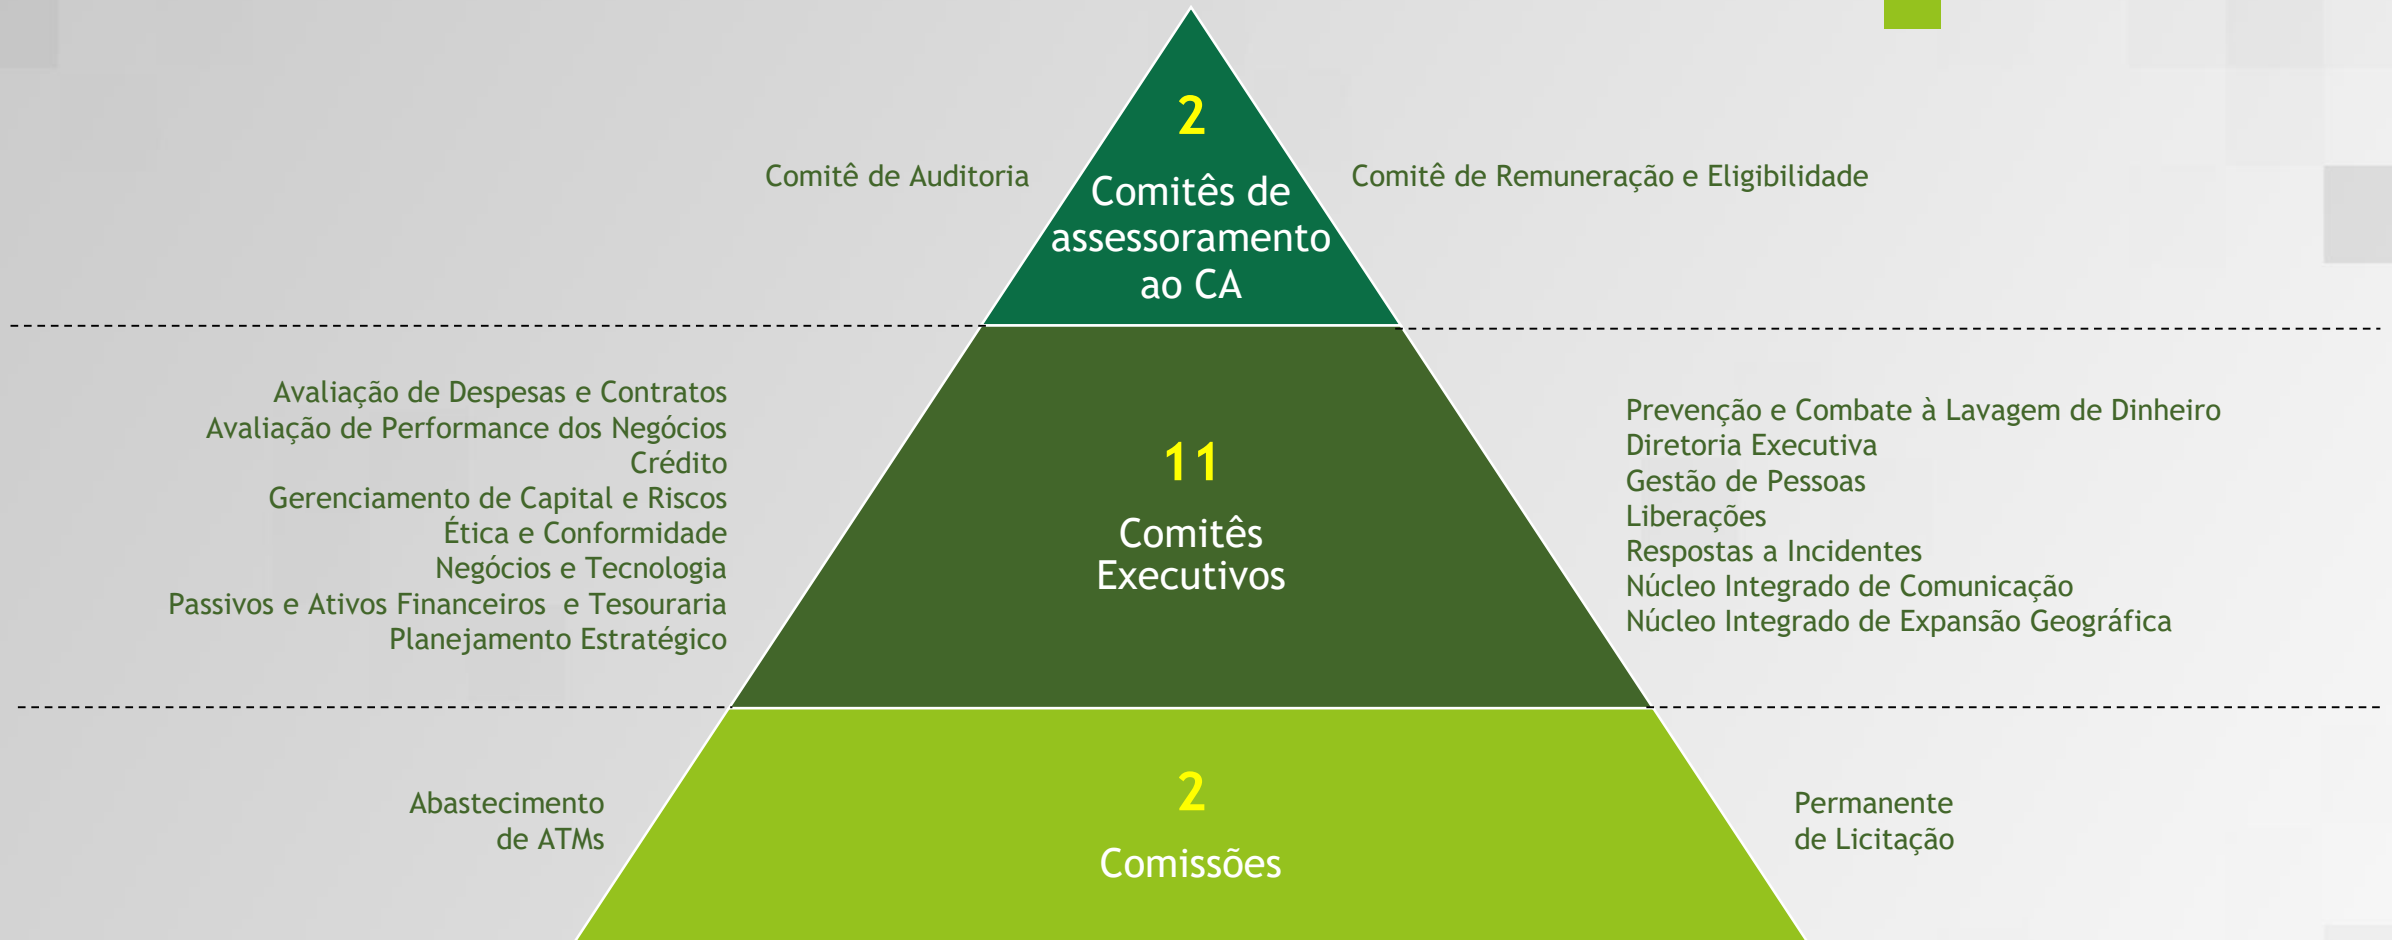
Comitê de Auditoria

2

Comitês de assessoramento ao CA

Comitê de Remuneração e Eligibilidade

Avaliação de Despesas e Contratos
Avaliação de Performance dos Negócios
Crédito
Gerenciamento de Capital e Riscos
Ética e Conformidade
Negócios e Tecnologia
Passivos e Ativos Financeiros e Tesouraria
Planejamento Estratégico

11

Comitês Executivos

Prevenção e Combate à Lavagem de Dinheiro
Diretoria Executiva
Gestão de Pessoas
Liberações
Respostas a Incidentes
Núcleo Integrado de Comunicação
Núcleo Integrado de Expansão Geográfica

Abastecimento de ATMs

2

Comissões

Permanente de Licitação